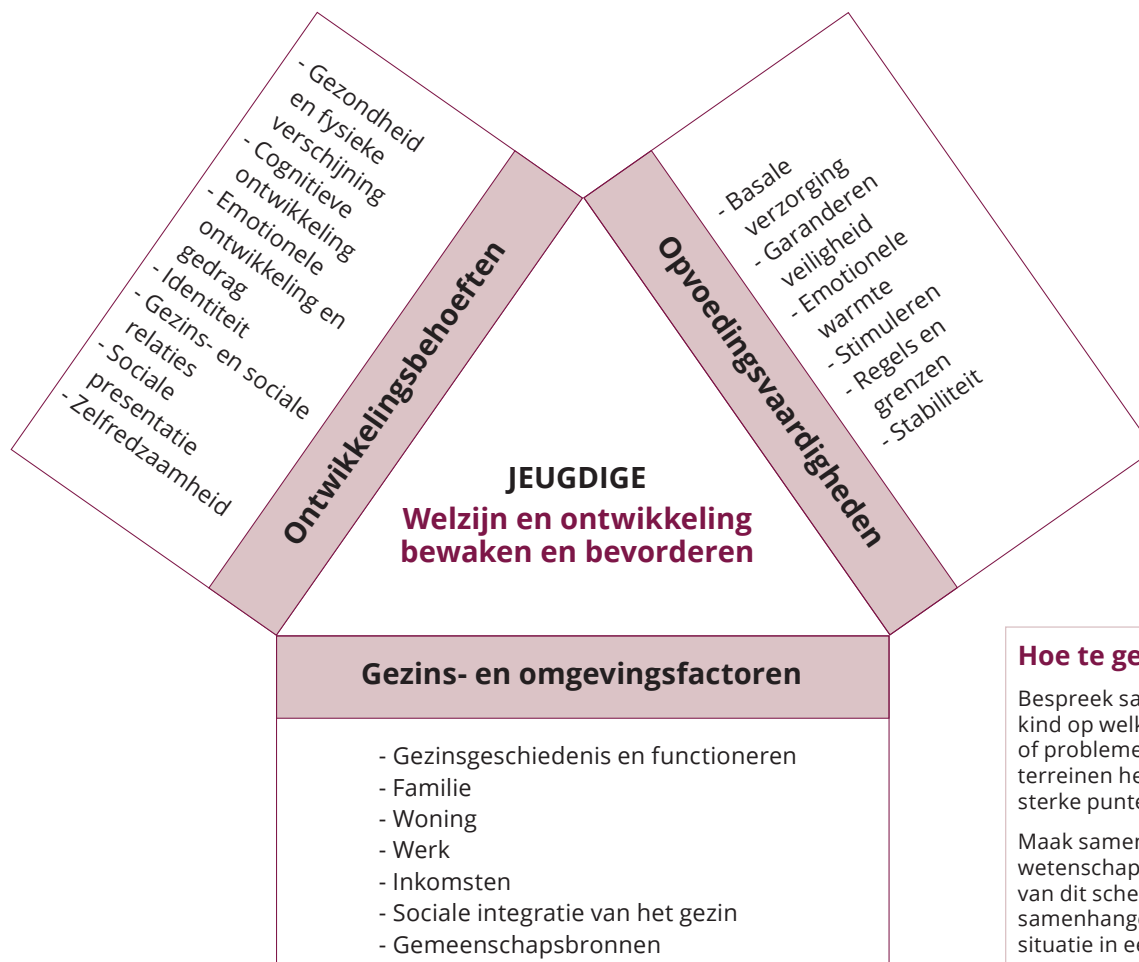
- Gezondheid en fysieke verschijning
- Cognitieve ontwikkeling
- Emotionele ontwikkeling en gedrag
- Identiteit
- Gezins- en sociale relaties
- Sociale presentatie
- Zelfredzaamheid

Ontwikkelingsbehoeften

Opvoedingsvaardigheden

- Basale verzorging
- Garanderen veiligheid
- Emotionele warmte
- Stimuleren
- Regels en grenzen
- Stabiliteit

JEUGDIGE
Welzijn en ontwikkeling bewaken en bevorderen

Gezins- en omgevingsfactoren

- Gezinsgeschiedenis en functioneren
- Familie
- Woning
- Werk
- Inkomsten
- Sociale integratie van het gezin
- Gemeenschapsbronnen

Hoe te ge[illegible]

Bespreek sa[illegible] kind op welk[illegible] of probleme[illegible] terreinen he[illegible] sterke punte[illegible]

Maak samen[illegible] wetenschap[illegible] van dit sche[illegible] samenhange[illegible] situatie in ee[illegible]